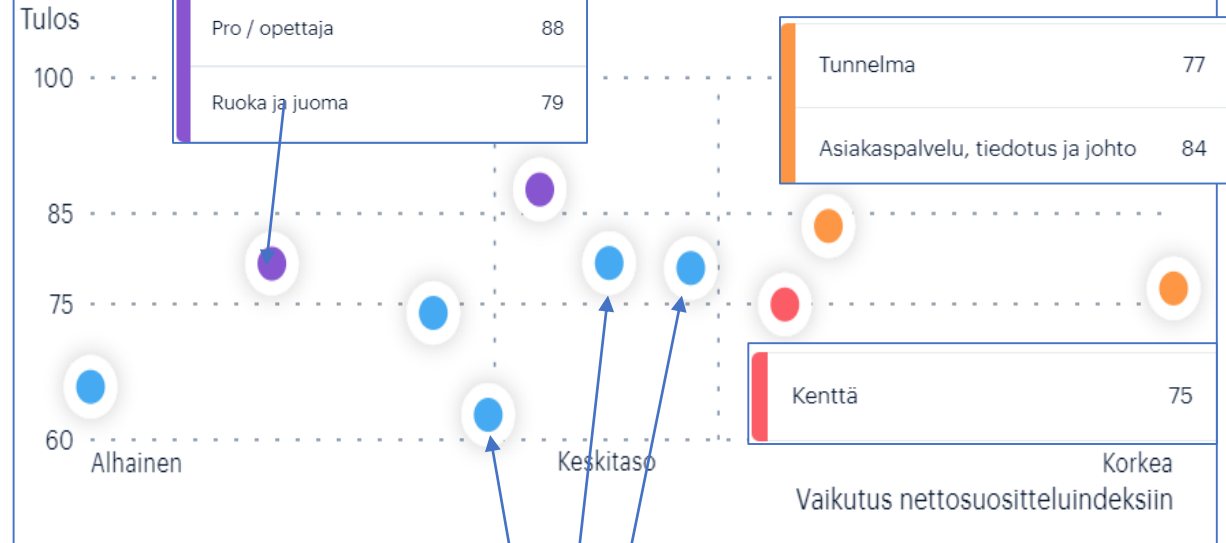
Tulos

100

85

75

60

Alhainen

Keskitaso

Korkea

Vaikutus nettosuositteluindeksiin

| Pro / opettaja | 88 |
|---|---|
| Ruoka ja juoma | 79 |

| Tunnelma | 77 |
|---|---|
| Asiakaspalvelu, tiedotus ja johto | 84 |

| Kenttä | 75 |
|---|---|